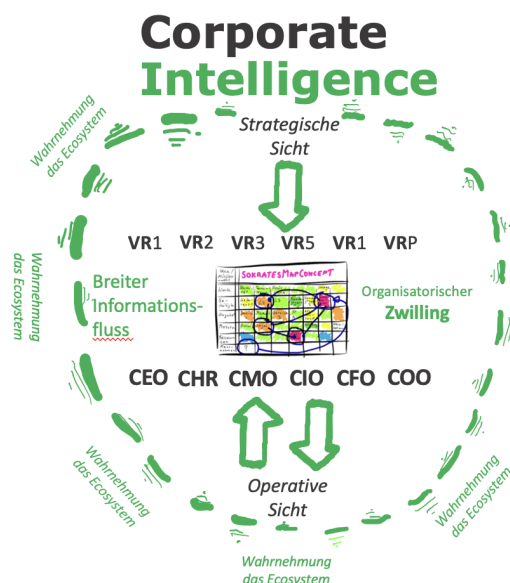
Corporate Intelligence

Wahrnehmung das Ecosystem

Strategische Sicht

Wahrnehmung das Ecosystem

VR1 VR2 VR3 VR5 VR1 VRP

Breiter Informationsfluss

SOKRATESMAPCONCEPT

Organisatorischer Zwilling

CEO CHR CMO CIO CFO COO

Wahrnehmung das Ecosystem

Operative Sicht

Wahrnehmung das Ecosystem

Wahrnehmung das Ecosystem